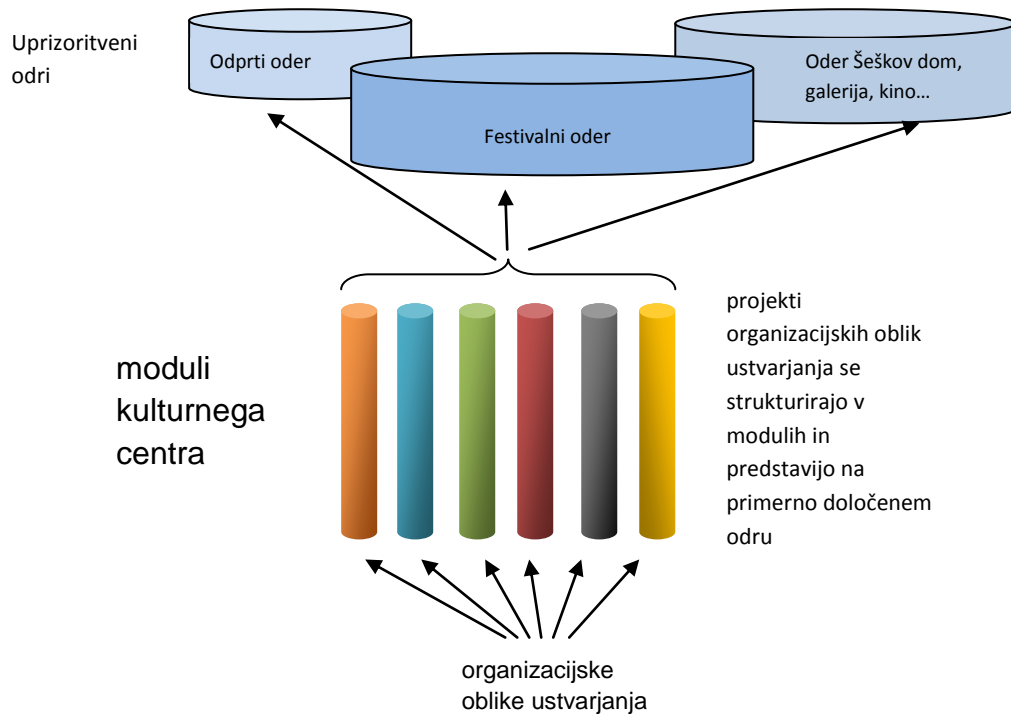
Uprizoritveni odri

Odprti oder

Festivalni oder

Oder Šeškov dom, galerija, kino…

moduli kulturnega centra

projekti organizacijskih oblik ustvarjanja se strukturirajo v modulih in predstavijo na primerno določenem odru

organizacijske oblike ustvarjanja